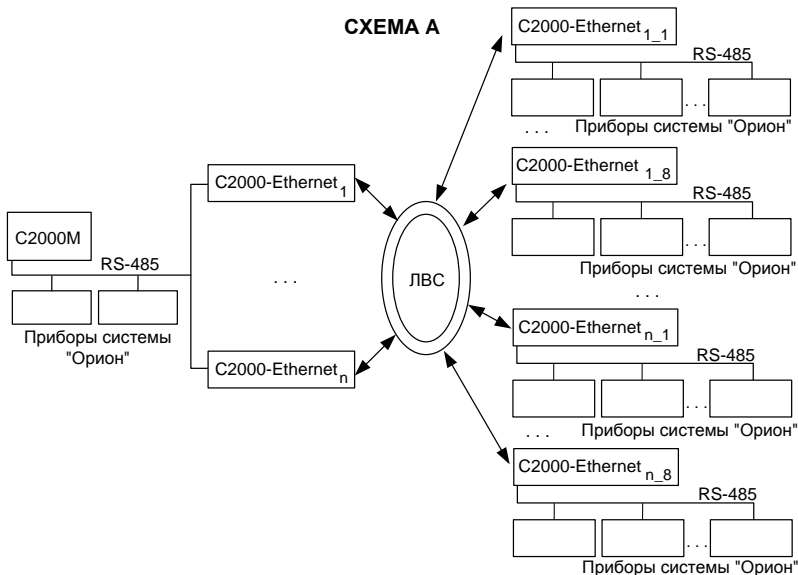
СХЕМА А

C2000M

RS-485

Приборы системы "Орион"

C2000-Ethernet$_1$

. . .

C2000-Ethernet$_n$

ЛВС

C2000-Ethernet$_{1\_1}$

RS-485

. . .

. . . Приборы системы "Орион"

C2000-Ethernet$_{1\_8}$

RS-485

. . .

Приборы системы "Орион"

. . .

C2000-Ethernet$_{n\_1}$

RS-485

. . .

. . . Приборы системы "Орион"

C2000-Ethernet$_{n\_8}$

RS-485

. . .

Приборы системы "Орион"